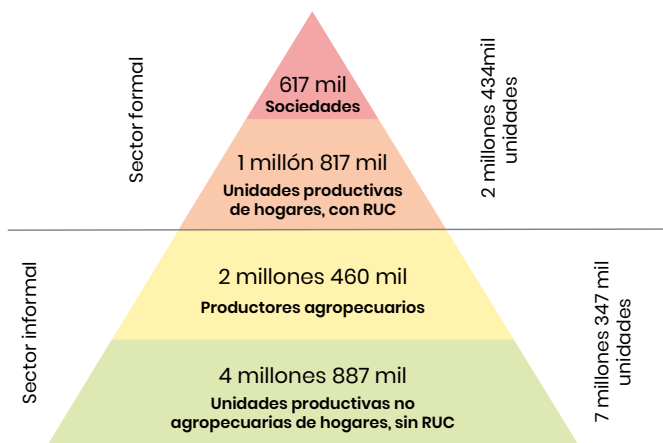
Sector formal

617 mil
Sociedades

1 millón 817 mil
Unidades productivas de hogares, con RUC

2 millones 434mil unidades

Sector informal

2 millones 460 mil
Productores agropecuarios

4 millones 887 mil
Unidades productivas no agropecuarias de hogares, sin RUC

7 millones 347 mil unidades